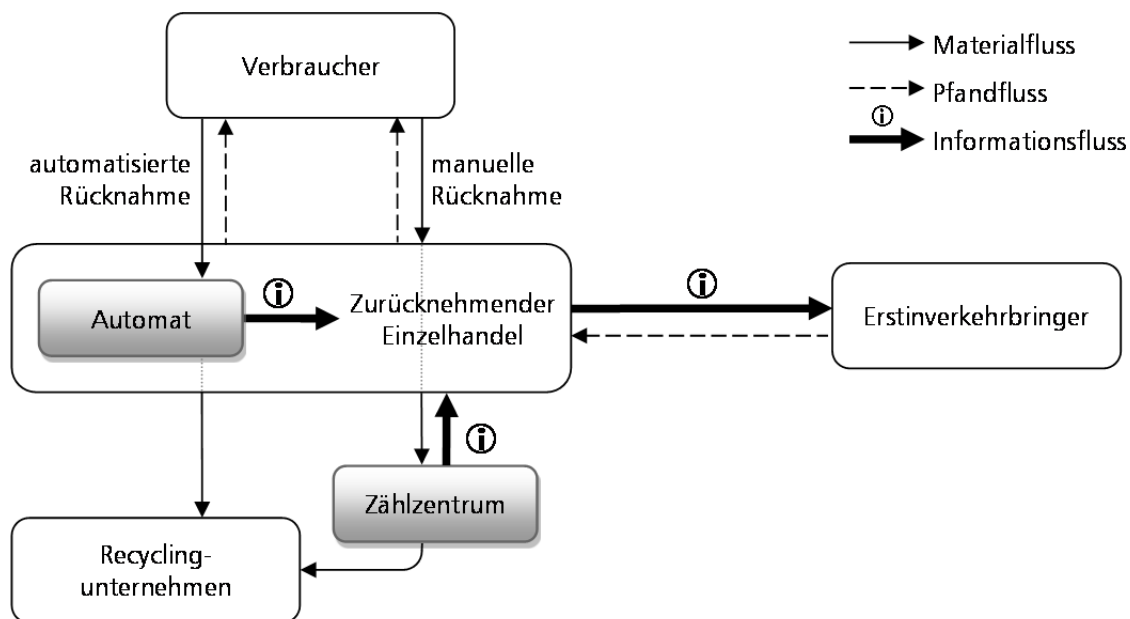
Verbraucher

Materialfluss
Pfandfluss
ⓘ
Informationsfluss

automatisierte Rücknahme

manuelle Rücknahme

Automat

ⓘ

Zurücknehmender Einzelhandel

ⓘ

Erstinverkehrbringer

ⓘ

Zählzentrum

Recycling-
unternehmen